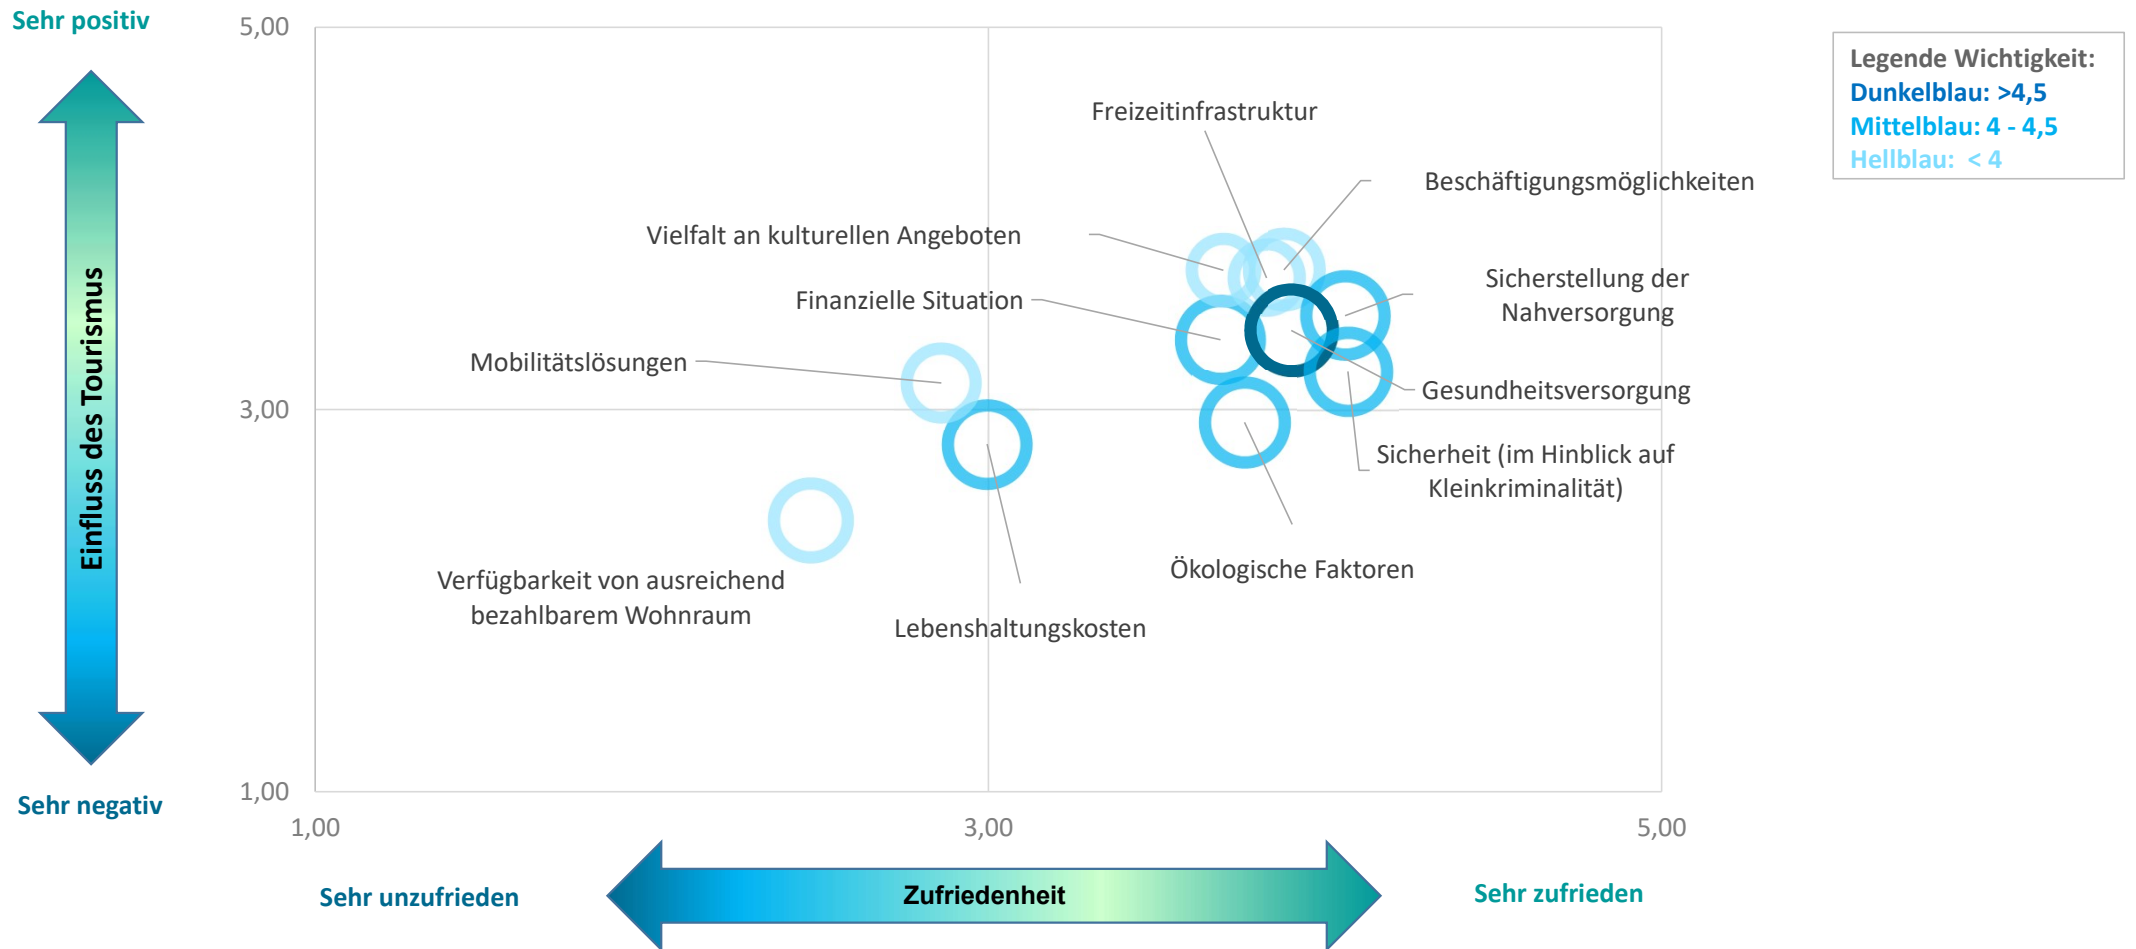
Sehr positiv

Einfluss des Tourismus

Sehr negativ

5,00

3,00

1,00

1,00

3,00

5,00

Legende Wichtigkeit:
Dunkelblau: >4,5
Mittelblau: 4 - 4,5
Hellblau: < 4

Freizeitinfrastruktur

Beschäftigungsmöglichkeiten

Vielfalt an kulturellen Angeboten

Sicherstellung der Nahversorgung

Finanzielle Situation

Mobilitätslösungen

Gesundheitsversorgung

Sicherheit (im Hinblick auf Kleinkriminalität)

Ökologische Faktoren

Verfügbarkeit von ausreichend bezahlbarem Wohnraum

Lebenshaltungskosten

Sehr unzufrieden

Zufriedenheit

Sehr zufrieden